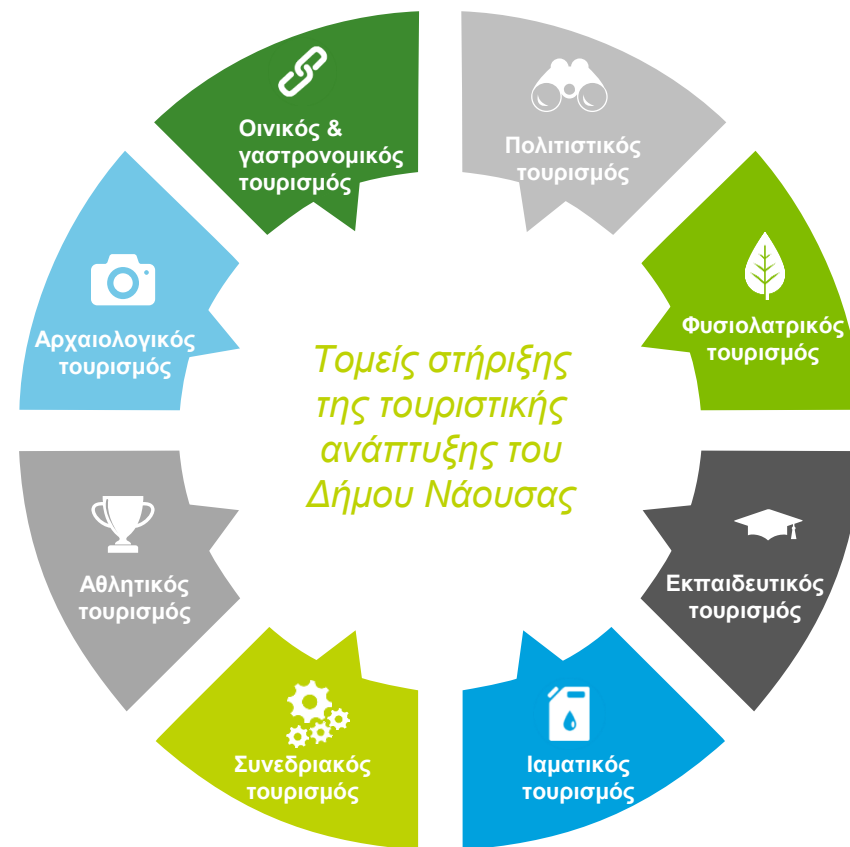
Οινικός & γαστρονομικός τουρισμός

Πολιτιστικός τουρισμός

Φυσιολατρικός τουρισμός

Εκπαιδευτικός τουρισμός

Ιαματικός τουρισμός

Συνεδριακός τουρισμός

Αθλητικός τουρισμός

Αρχαιολογικός τουρισμός

Τομείς στήριξης της τουριστικής ανάπτυξης του Δήμου Νάουσας